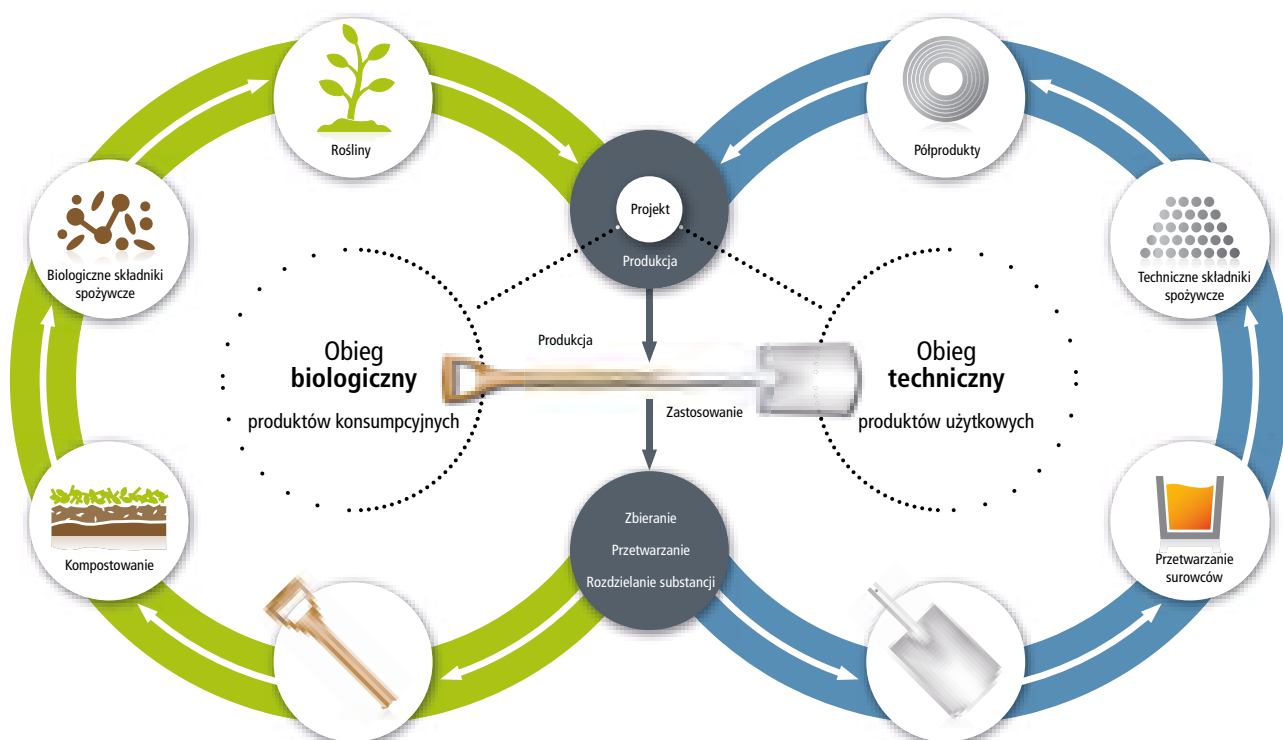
Rośliny

Półprodukty

Projekt

Produkcja

Biologiczne składniki spożywcze

Techniczne składniki spożywcze

Obieg **biologiczny**

produktów konsumpcyjnych

Produkcja

Zastosowanie

Obieg **techniczny**

produktów użytkowych

Zbieranie

Przetwarzanie

Rozdzielanie substancji

Kompostowanie

Przetwarzanie surowców